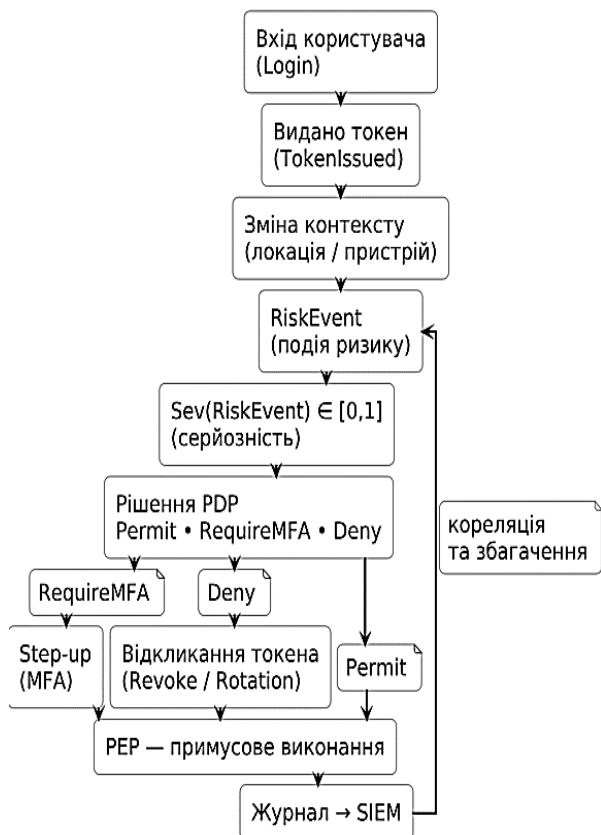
Вхід користувача (Login)

Видано токен (TokenIssued)

Зміна контексту (локація / пристрій)

RiskEvent (подія ризику)

Sev(RiskEvent) $\in [0,1]$ (серйозність)

Рішення PDP
Permit • RequireMFA • Deny

кореляція та збагачення

RequireMFA

Deny

Step-up (MFA)

Відкликання токена (Revoke / Rotation)

Permit

PEP — примусове виконання

Журнал → SIEM